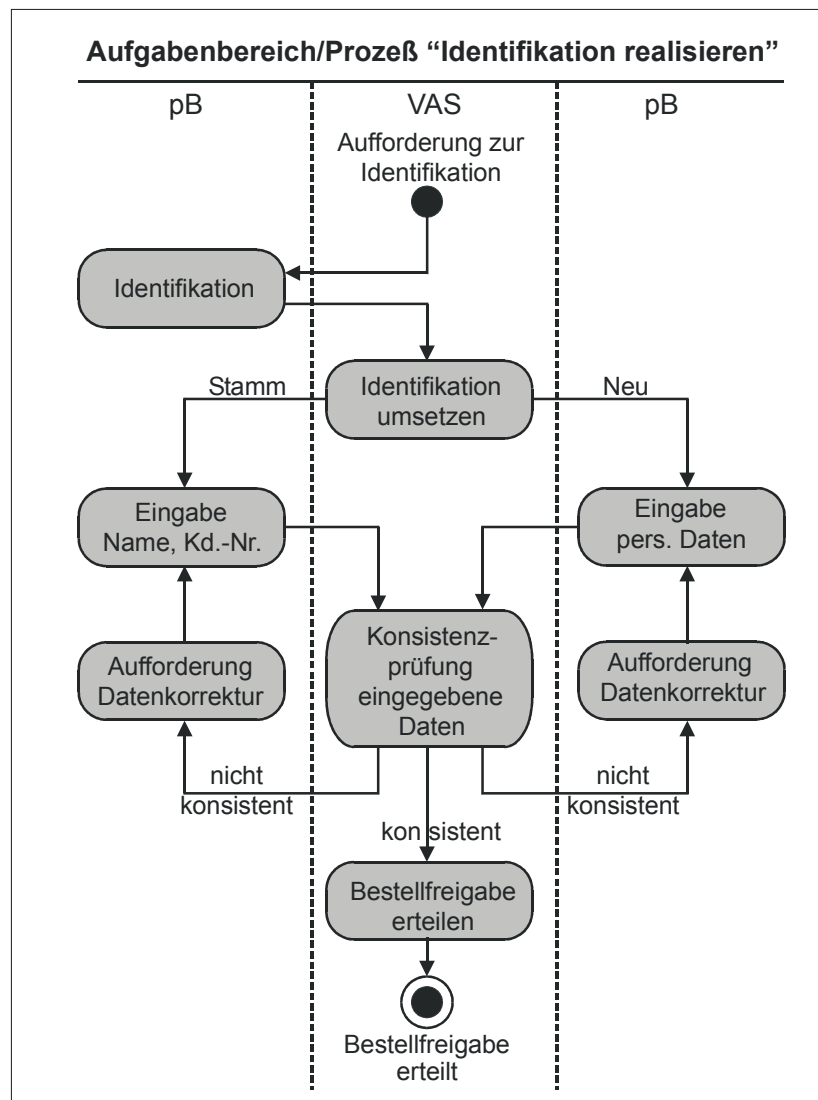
Aufgabenbereich/Prozeß “Identifikation realisieren”

pB

VAS

pB

Aufforderung zur Identifikation

Identifikation

Stamm

Identifikation umsetzen

Neu

Eingabe Name, Kd.-Nr.

Eingabe pers. Daten

Konsistenzprüfung eingegebene Daten

Aufforderung Datenkorrektur

Aufforderung Datenkorrektur

nicht konsistent

nicht konsistent

konsistent

Bestellfreigabe erteilen

Bestellfreigabe erteilt